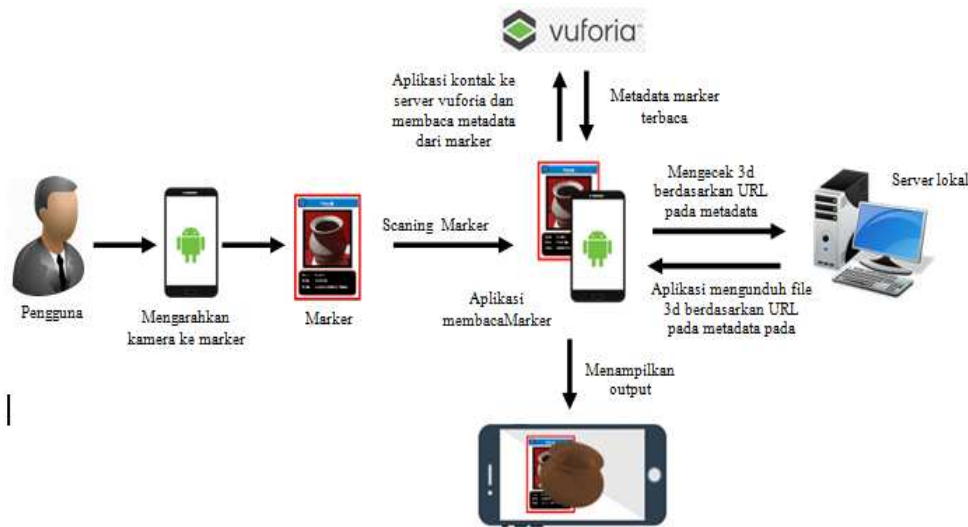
vuforia

Aplikasi kontak ke server vuforia dan membaca metadata dari marker

Metadata marker terbaca

Pengguna

Mengarahkan kamera ke marker

Marker

Scaning Marker

Aplikasi membacaMarker

Mengecek 3d berdasarkan URL pada metadata

Server lokal

Aplikasi mengunduh file 3d berdasarkan URL pada metadata pada

Menampilkan output